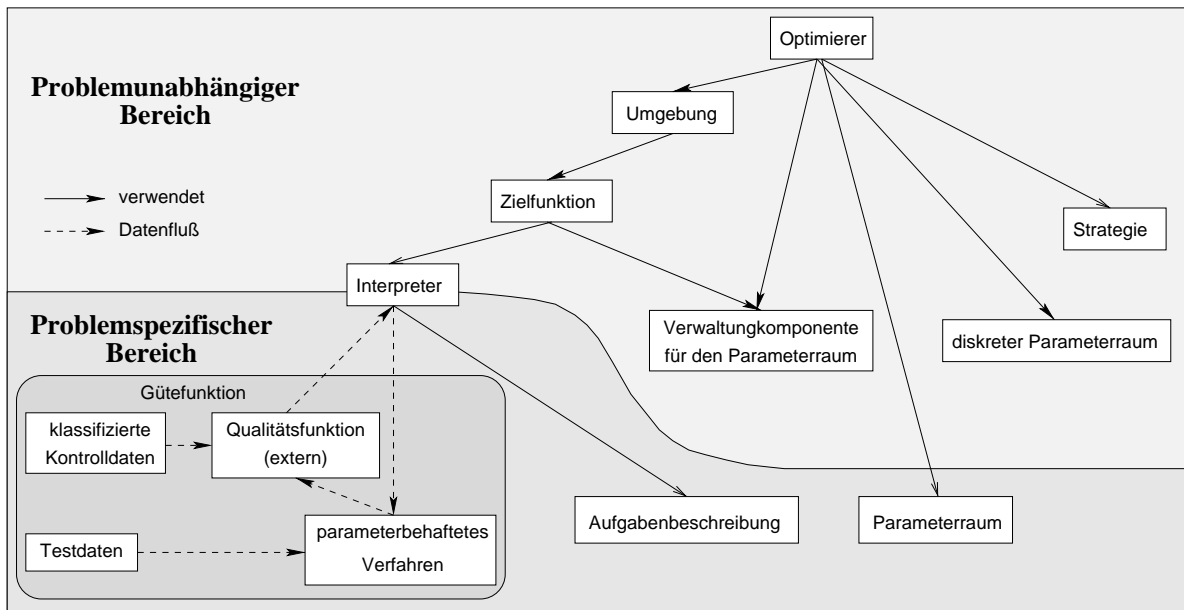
Optimierer

Problemunabhängiger Bereich

Umgebung

verwendet

Datenfluß

Zielfunktion

Strategie

Interpreter

Problemspezifischer Bereich

Verwaltungskomponente für den Parameterraum

diskreter Parameterraum

Gütefunktion

klassifizierte Kontrolldaten

Qualitätsfunktion (extern)

Testdaten

parameterbehaftetes Verfahren

Aufgabenbeschreibung

Parameterraum